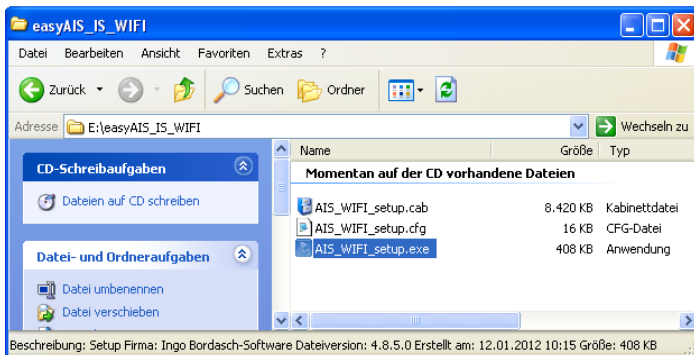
easyAIS_IS_WIFI

Datei Bearbeiten Ansicht Favoriten Extras ?

Zurück Suchen Ordner

Adresse E:\easyAIS_IS_WIFI Wechseln zu

CD-Schreibaufgaben

Dateien auf CD schreiben

Datei- und Ordneraufgaben

Datei umbenennen

Datei verschieben

| Name | Größe | Typ |
|---|---|---|
| **Momentan auf der CD vorhandene Dateien** | | |
| AIS_WIFI_setup.cab | 8.420 KB | Kabinettdatei |
| AIS_WIFI_setup.cfg | 16 KB | CFG-Datei |
| AIS_WIFI_setup.exe | 408 KB | Anwendung |

Beschreibung: Setup Firma: Ingo Bordasch-Software Dateiversion: 4.8.5.0 Erstellt am: 12.01.2012 10:15 Größe: 408 KB